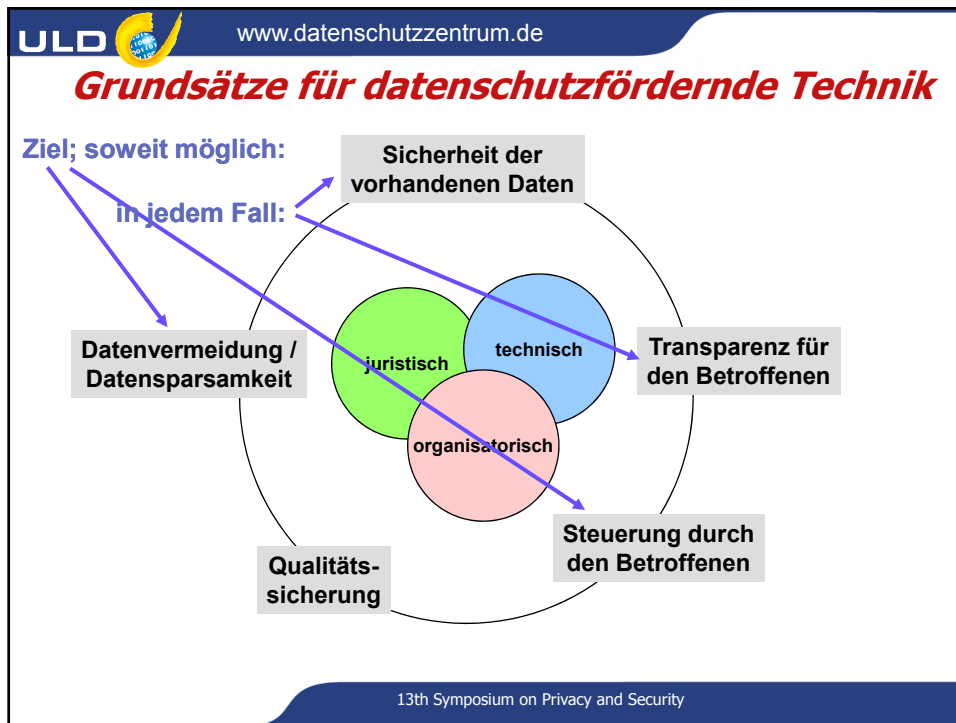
ULD

www.datenschutzzentrum.de

Grundsätze für datenschutzfördernde Technik

Ziel; soweit möglich:

in jedem Fall:

Sicherheit der vorhandenen Daten

Datenvermeidung / Datensparsamkeit

juristisch

technisch

organisatorisch

Transparenz für den Betroffenen

Steuerung durch den Betroffenen

Qualitäts-sicherung

13th Symposium on Privacy and Security